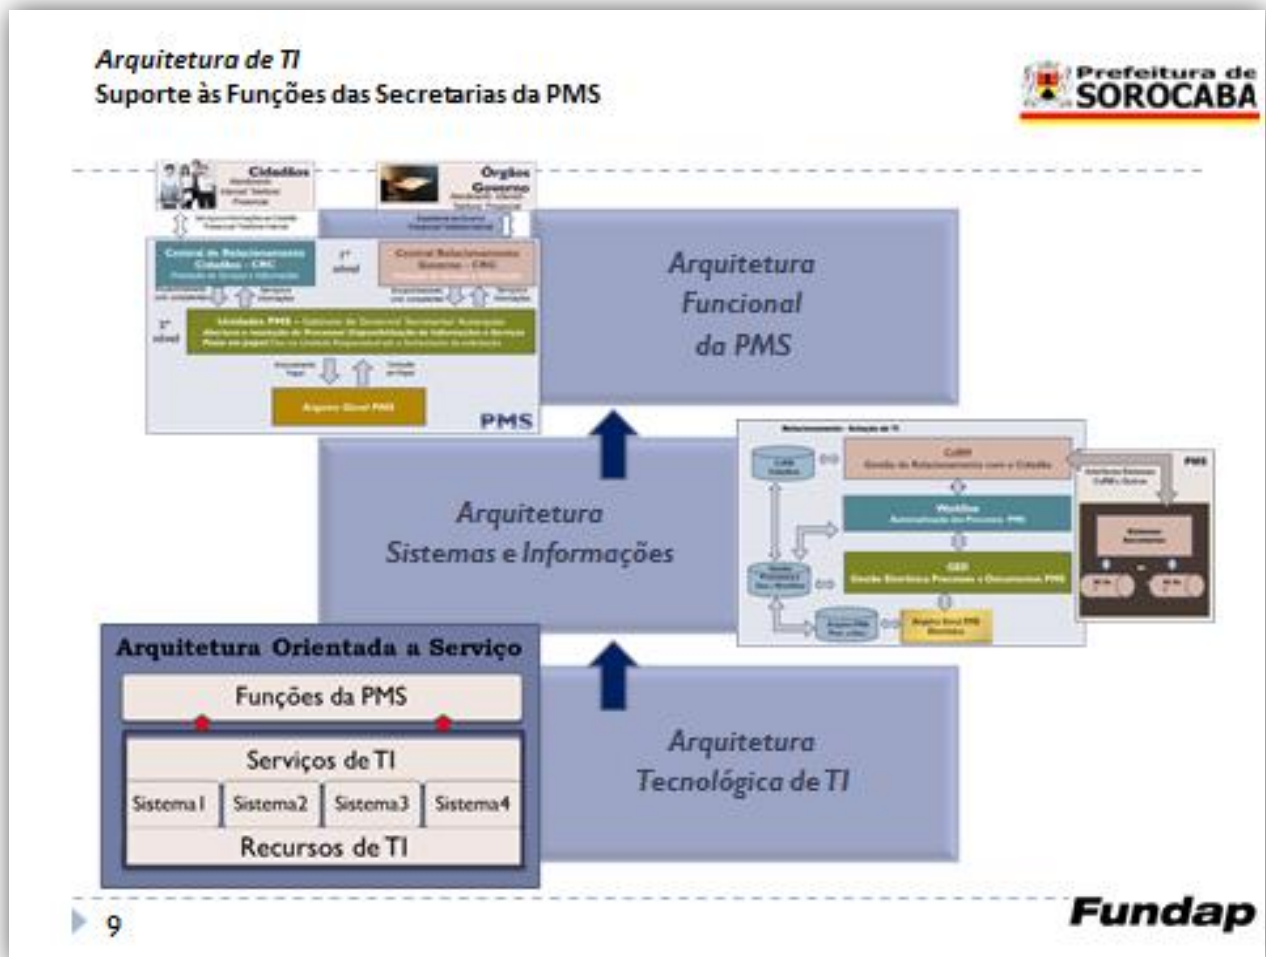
Arquitetura de TI
Suporte às Funções das Secretarias da PMS

Prefeitura de SOROCABA

Cidadãos

Órgãos Governo

Central de Relacionamento Cidadãos - CRC

Central Relacionamento Governo - CRG

1º nível

2º nível

Unidades PMS

Arquivo Geral PMS

PMS

Arquitetura Funcional da PMS

Arquitetura Sistemas e Informações

CRM

Workflow

GED

PMS

Arquitetura Orientada a Serviço

Funções da PMS

Serviços de TI

| Sistema1 | Sistema2 | Sistema3 | Sistema4 |
|---|---|---|---|

Recursos de TI

Arquitetura Tecnológica de TI

9

Fundap